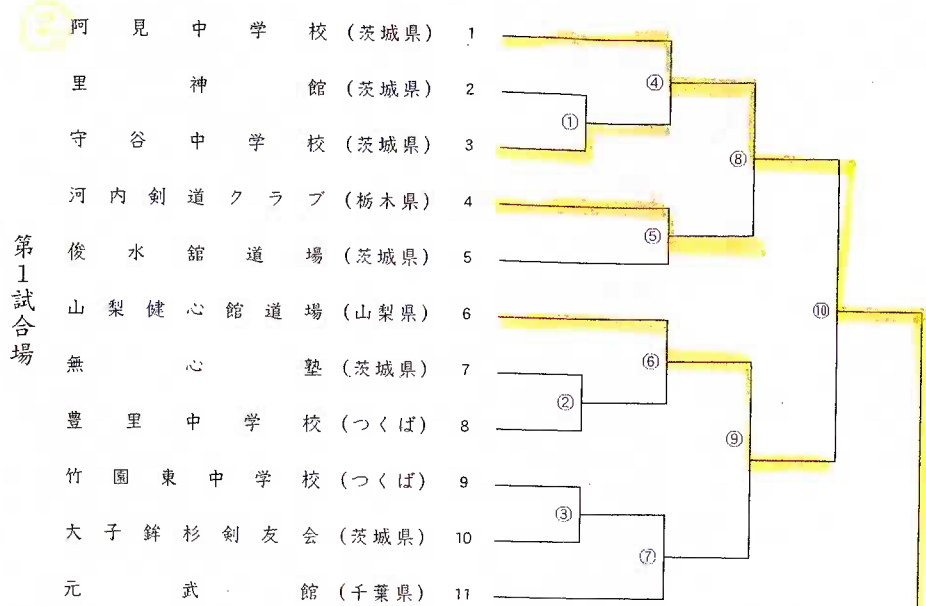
第1試合場

阿見中学校（茨城県） 1
里神館（茨城県） 2
守谷中学校（茨城県） 3
河内剣道クラブ（栃木県） 4
俊水舘道場（茨城県） 5
山梨健心館道場（山梨県） 6
無心塾（茨城県） 7
豊里中学校（つくば） 8
竹園東中学校（つくば） 9
大子鉾杉剣友会（茨城県） 10
元武館（千葉県） 11

④
①
⑧
⑤
⑩
⑥
②
⑨
③
⑦